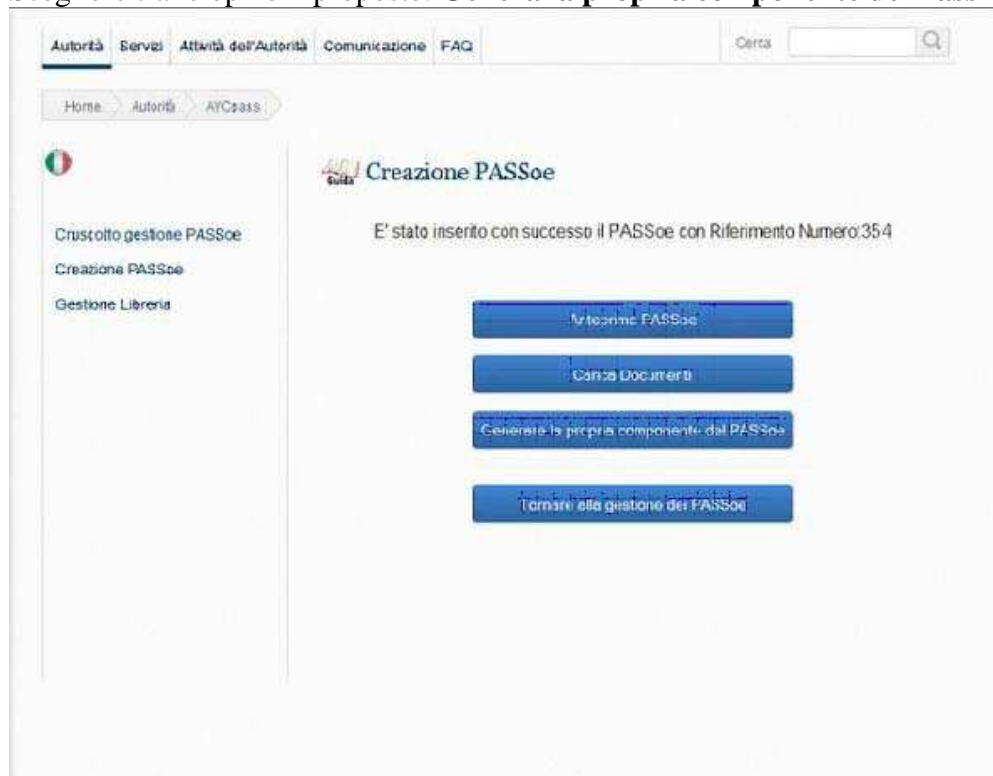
Autorità Servizi Attività dell'Autorità Comunicazione FAQ Cerca

Home Autorità AVCpass

Creazione PASSoe

Cruscotto gestione PASSoe
Creazione PASSoe
Gestione Libreria

E' stato inserito con successo il PASSoe con Riferimento Numero:354

Aggiorna PASSoe

Carica Documenti

Generare la propria componente del PASSoe

Tornare alla gestione dei PASSoe